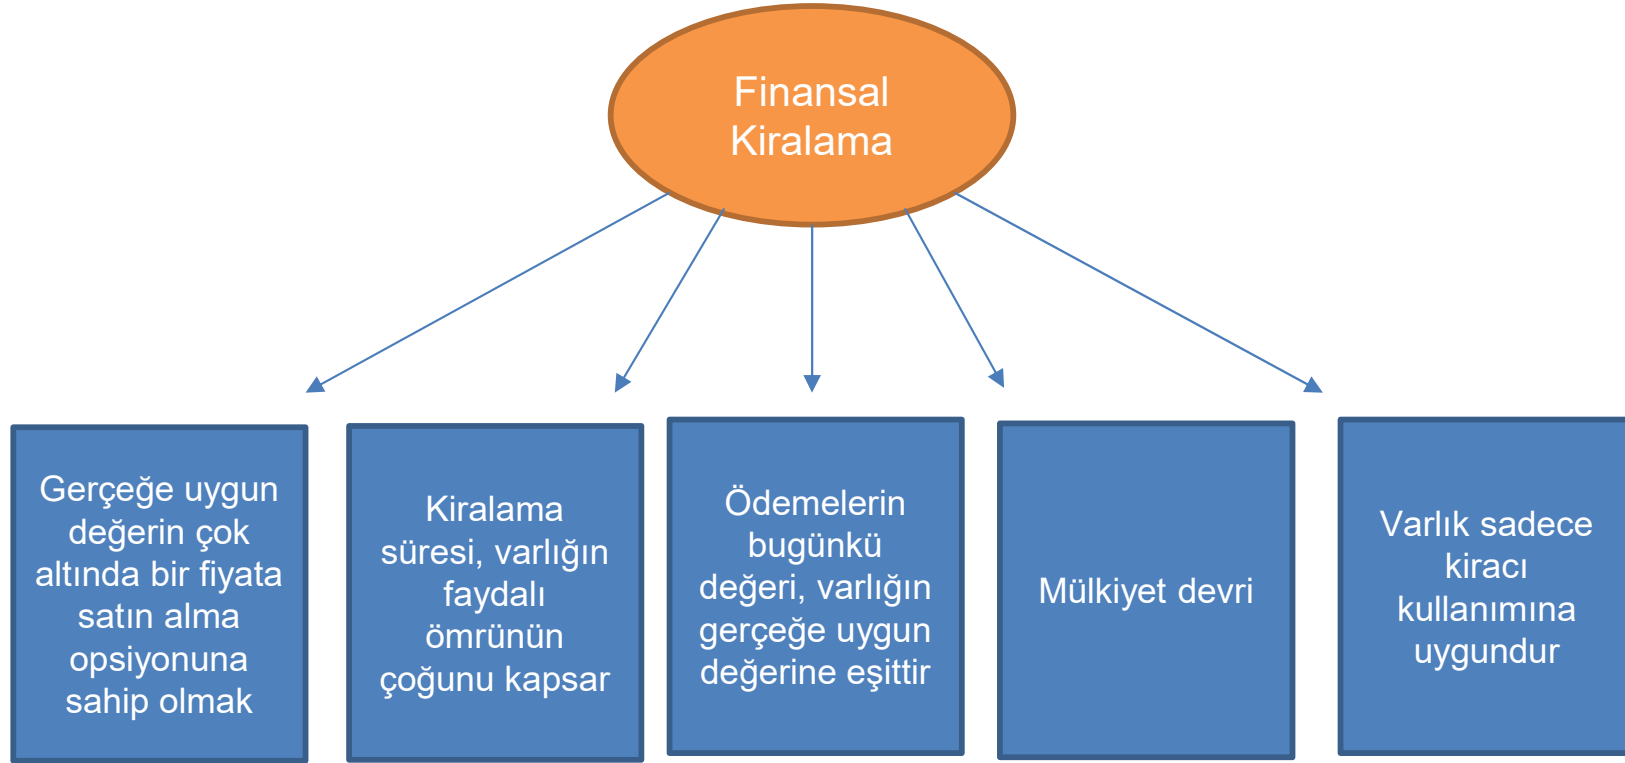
Finansal Kiralama

Gerçeğe uygun değerin çok altında bir fiyata satın alma opsiyonuna sahip olmak

Kiralama süresi, varlığın faydalı ömrünün çoğunu kapsar

Ödemelerin bugünkü değeri, varlığın gerçeğe uygun değerine eşittir

Mülkiyet devri

Varlık sadece kiracı kullanımına uygundur